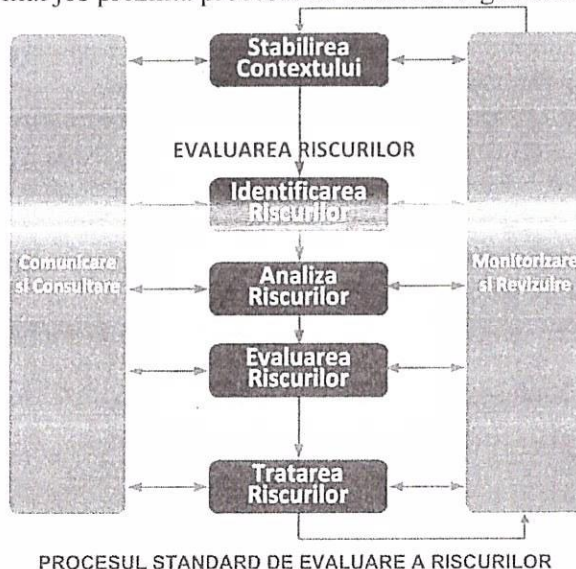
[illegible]

Stabilirea Contextului

EVALUAREA RISCURILOR

Identificarea Riscurilor

Comunicare şi Consultare

Analiza Riscurilor

Monitorizare şi Revizuire

Evaluarea Riscurilor

Tratarea Riscurilor

PROCESUL STANDARD DE EVALUARE A RISCURILOR